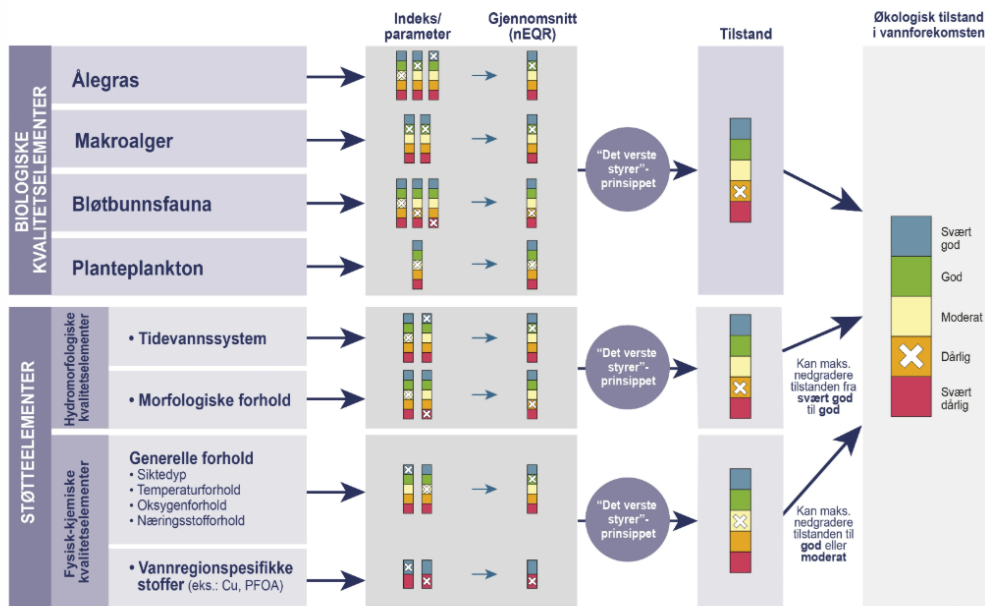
Indeks/ parameter

Gjennomsnitt (nEQR)

Tilstand

Økologisk tilstand i vannforekomsten

BIOLOGISKE KVALITETSELEMENTER

Ålegras

Makroalger

Bløtbunnsfauna

Planteplankton

"Det verste styrer"-prinsippet

Svært god

God

Moderat

Dårlig

Svært dårlig

STØTTEELEMENTER

Hydromorfologiske kvalitetselementer

• Tidevannssystem

• Morfologiske forhold

"Det verste styrer"-prinsippet

Kan maks. nedgradere tilstanden fra svært god til god

Fysisk-kjemiske kvalitetselementer

Generelle forhold

• Siktedyp

• Temperaturforhold

• Oksygenforhold

• Næringsstofforhold

• Vannregionspesifikke stoffer (eks.: Cu, PFOA)

"Det verste styrer"-prinsippet

Kan maks. nedgradere tilstanden til god eller moderat